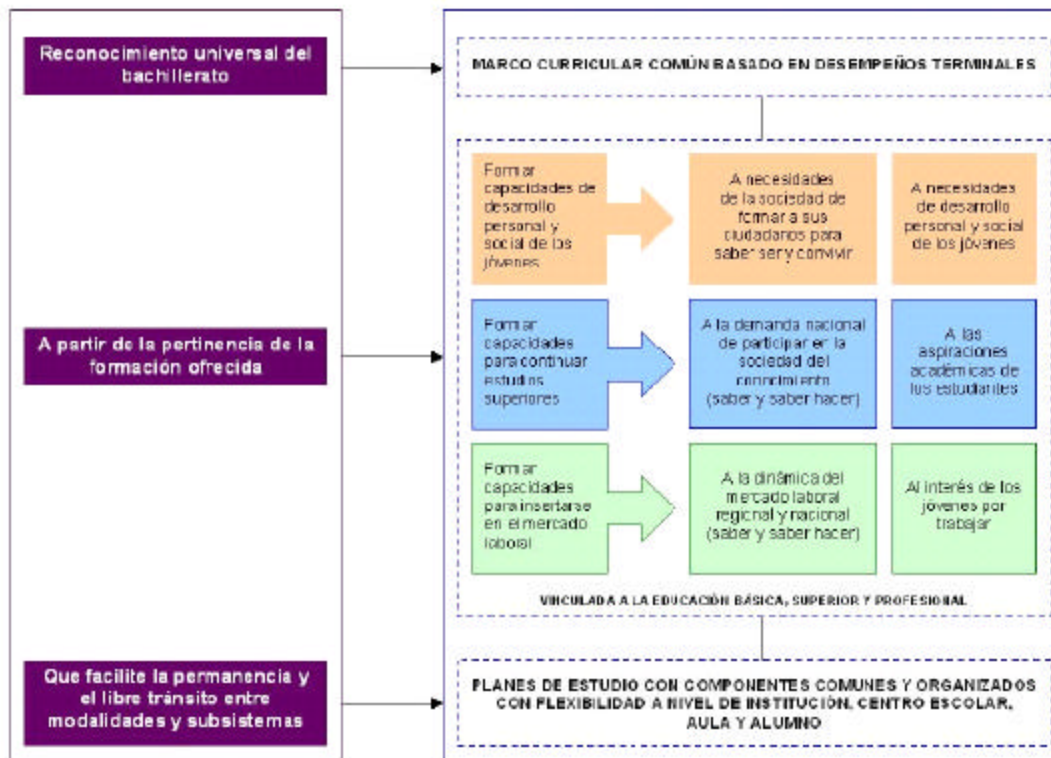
Reconocimiento universal del bachillerato

MARCO CURRICULAR COMÚN BASADO EN DESEMPEÑOS TERMINALES

Formar capacidades de desarrollo personal y social de los jóvenes

A necesidades de la sociedad de formar a sus ciudadanos para saber ser y convivir

A necesidades de desarrollo personal y social de los jóvenes

A partir de la pertinencia de la formación ofrecida

Formar capacidades para continuar estudios superiores

A la demanda nacional de participar en la sociedad del conocimiento (saber y saber hacer)

A las aspiraciones académicas de los estudiantes

Formar capacidades para insertarse en el mercado laboral

A la dinámica del mercado laboral regional y nacional (saber y saber hacer)

Al interés de los jóvenes por trabajar

VINCULADA A LA EDUCACIÓN BÁSICA, SUPERIOR Y PROFESIONAL

Que facilite la permanencia y el libre tránsito entre modalidades y subsistemas

PLANES DE ESTUDIO CON COMPONENTES COMUNES Y ORGANIZADOS CON FLEXIBILIDAD A NIVEL DE INSTITUCIÓN, CENTRO ESCOLAR, AULA Y ALUMNO